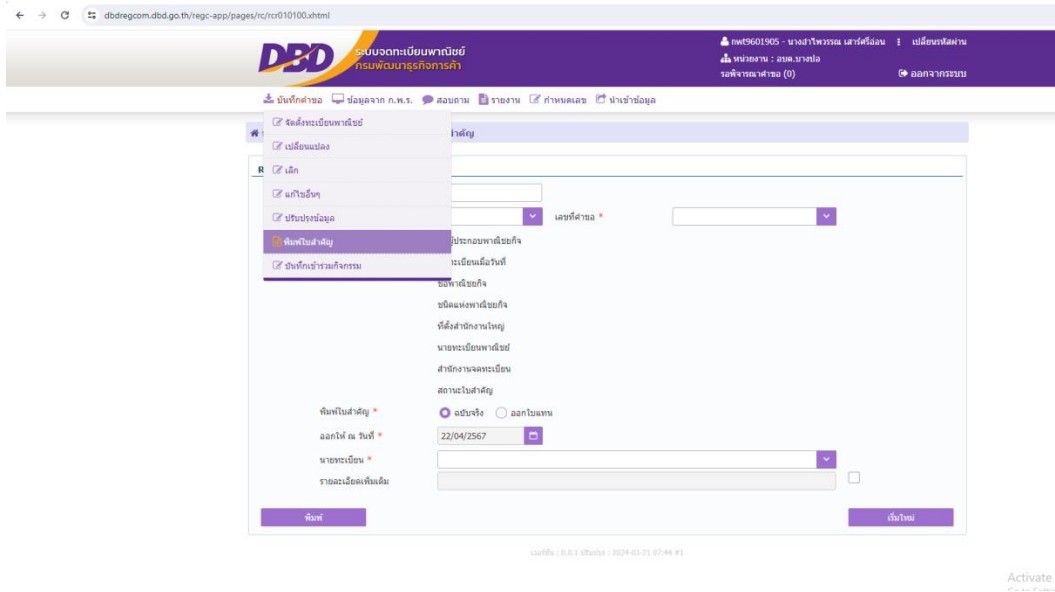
dbdregcom.dbd.go.th/regc-app/pages/rc/rcr010100.xhtml

DBD ระบบจดทะเบียนพาณิชย์ กรมพัฒนาธุรกิจการค้า

nwt9601905 - นางอำไพวรรณ เสาร์ศรีอ่อน | เปลี่ยนรหัสผ่าน
หน่วยงาน : อบต.บางปลา
รอพิจารณาคำขอ (0)
ออกจากระบบ

บันทึกคำขอ | ข้อมูลจาก ก.พ.ร. | สอบถาม | รายงาน | กำหนดเลข | นำเข้าข้อมูล

จัดตั้งทะเบียนพาณิชย์
เปลี่ยนแปลง
เลิก
แก้ไขอื่นๆ
ปรับปรุงข้อมูล
พิมพ์ใบสำคัญ
บันทึกเข้าร่วมกิจกรรม

ใบสำคัญ

R

เลขที่คำขอ *

ผู้ประกอบพาณิชยกิจ
จดทะเบียนเมื่อวันที่
ชื่อพาณิชยกิจ
ชนิดแห่งพาณิชยกิจ
ที่ตั้งสำนักงานใหญ่
นายทะเบียนพาณิชย์
สำนักงานจดทะเบียน
สถานะใบสำคัญ

พิมพ์ใบสำคัญ * ฉบับจริง ออกใบแทน
ออกให้ ณ วันที่ * 22/04/2567
นายทะเบียน *
รายละเอียดเพิ่มเติม

พิมพ์
เริ่มใหม่

เวอร์ชัน : 0.0.1 ปรับปรุง : 2024-03-21 07:44 #1

Activate